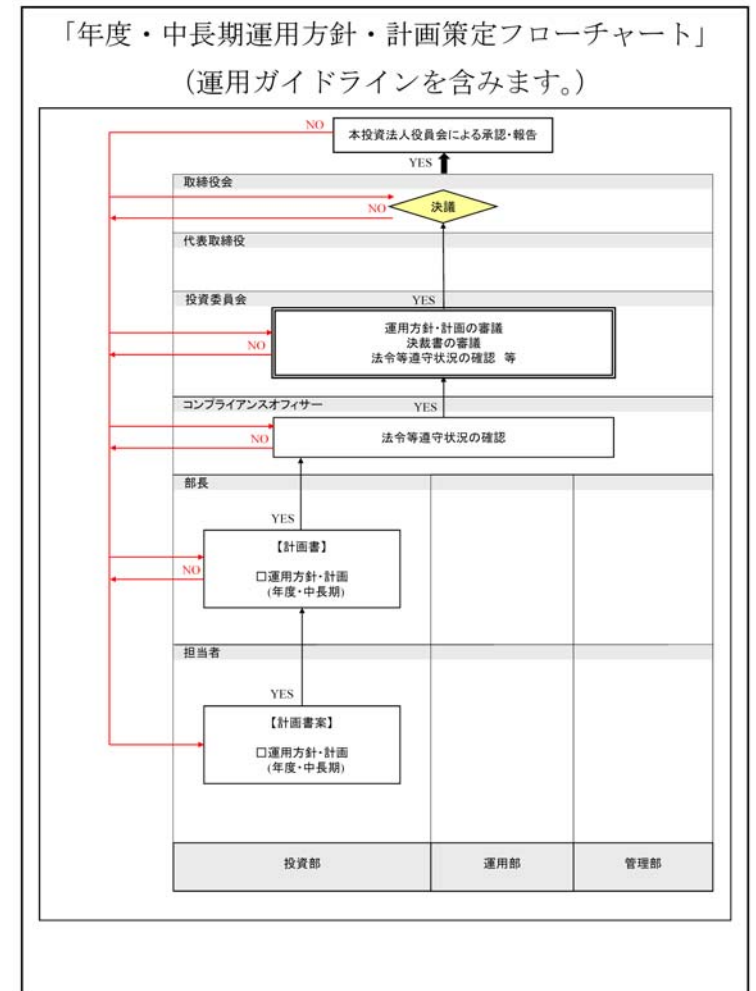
「年度・中長期運用方針・計画策定フローチャート」
（運用ガイドラインを含みます。）

NO

本投資法人役員会による承認・報告

YES

取締役会

NO

決議

代表取締役

投資委員会

YES

NO

運用方針・計画の審議
決裁書の審議
法令等遵守状況の確認 等

コンプライアンスオフィサー

YES

NO

法令等遵守状況の確認

部長

YES

NO

【計画書】

□運用方針・計画
(年度・中長期)

担当者

YES

【計画書案】

□運用方針・計画
(年度・中長期)

| 投資部 | 運用部 | 管理部 |
|---|---|---|